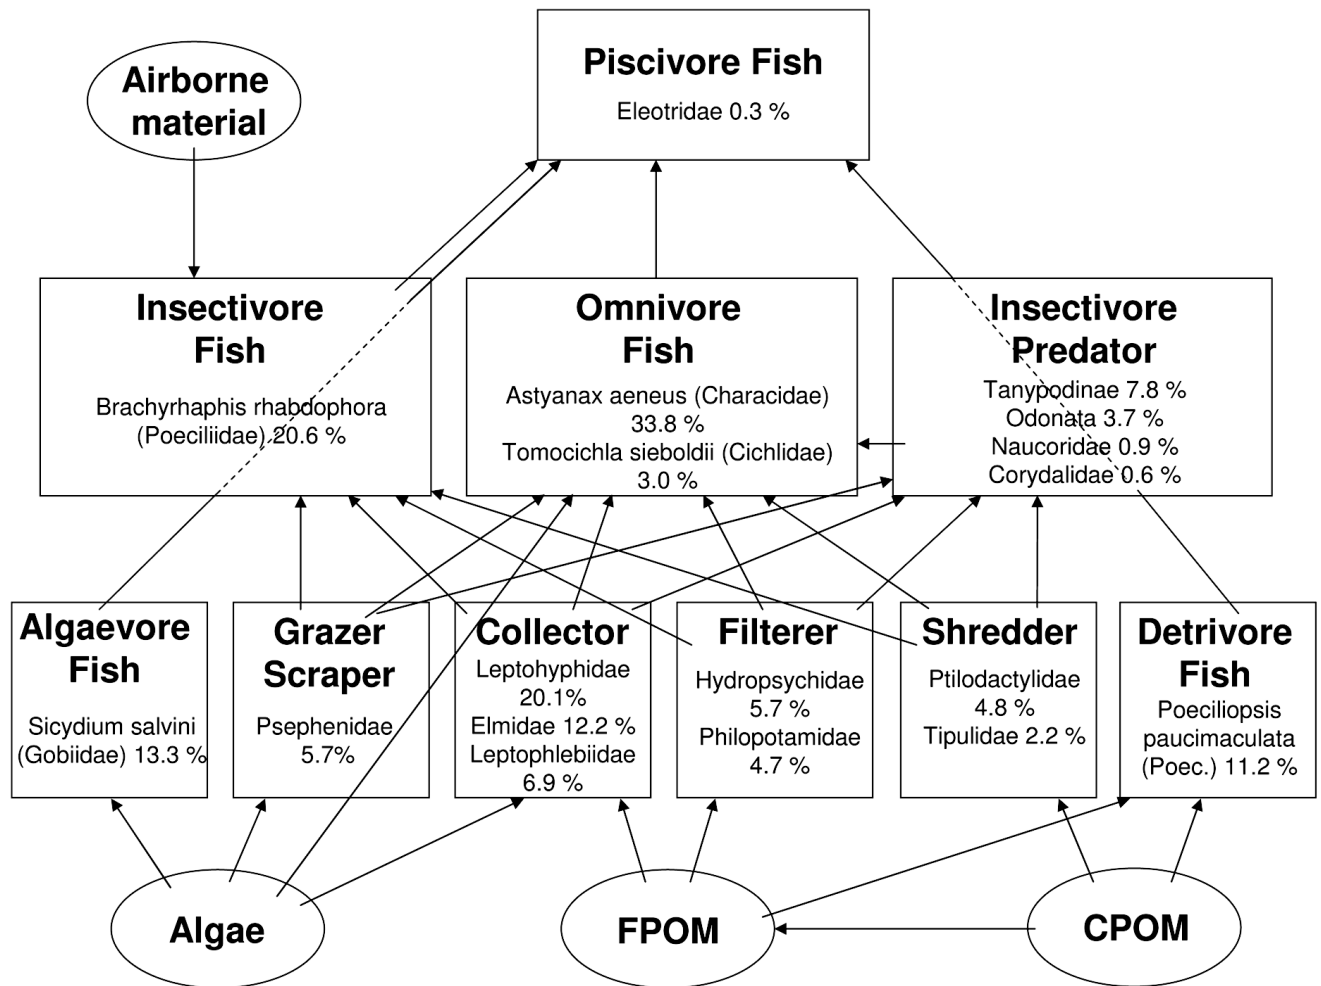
Airborne material

Piscivore Fish
Eleotridae 0.3 %

Insectivore Fish
Brachyrhaphis rhabdophora (Poeciliidae) 20.6 %

Omnivore Fish
Astyanax aeneus (Characidae) 33.8 %
Tomocichla sieboldii (Cichlidae) 3.0 %

Insectivore Predator
Tanypodinae 7.8 %
Odonata 3.7 %
Naucoridae 0.9 %
Corydalidae 0.6 %

Algaevore Fish
Sicydium salvini (Gobiidae) 13.3 %

Grazer Scraper
Psephenidae 5.7%

Collector
Leptohyphidae 20.1%
Elmidae 12.2 %
Leptophlebiidae 6.9 %

Filterer
Hydropsychidae 5.7 %
Philopotamidae 4.7 %

Shredder
Ptilodactylidae 4.8 %
Tipulidae 2.2 %

Detrivore Fish
Poeciliopsis paucimaculata (Poec.) 11.2 %

Algae

FPOM

CPOM